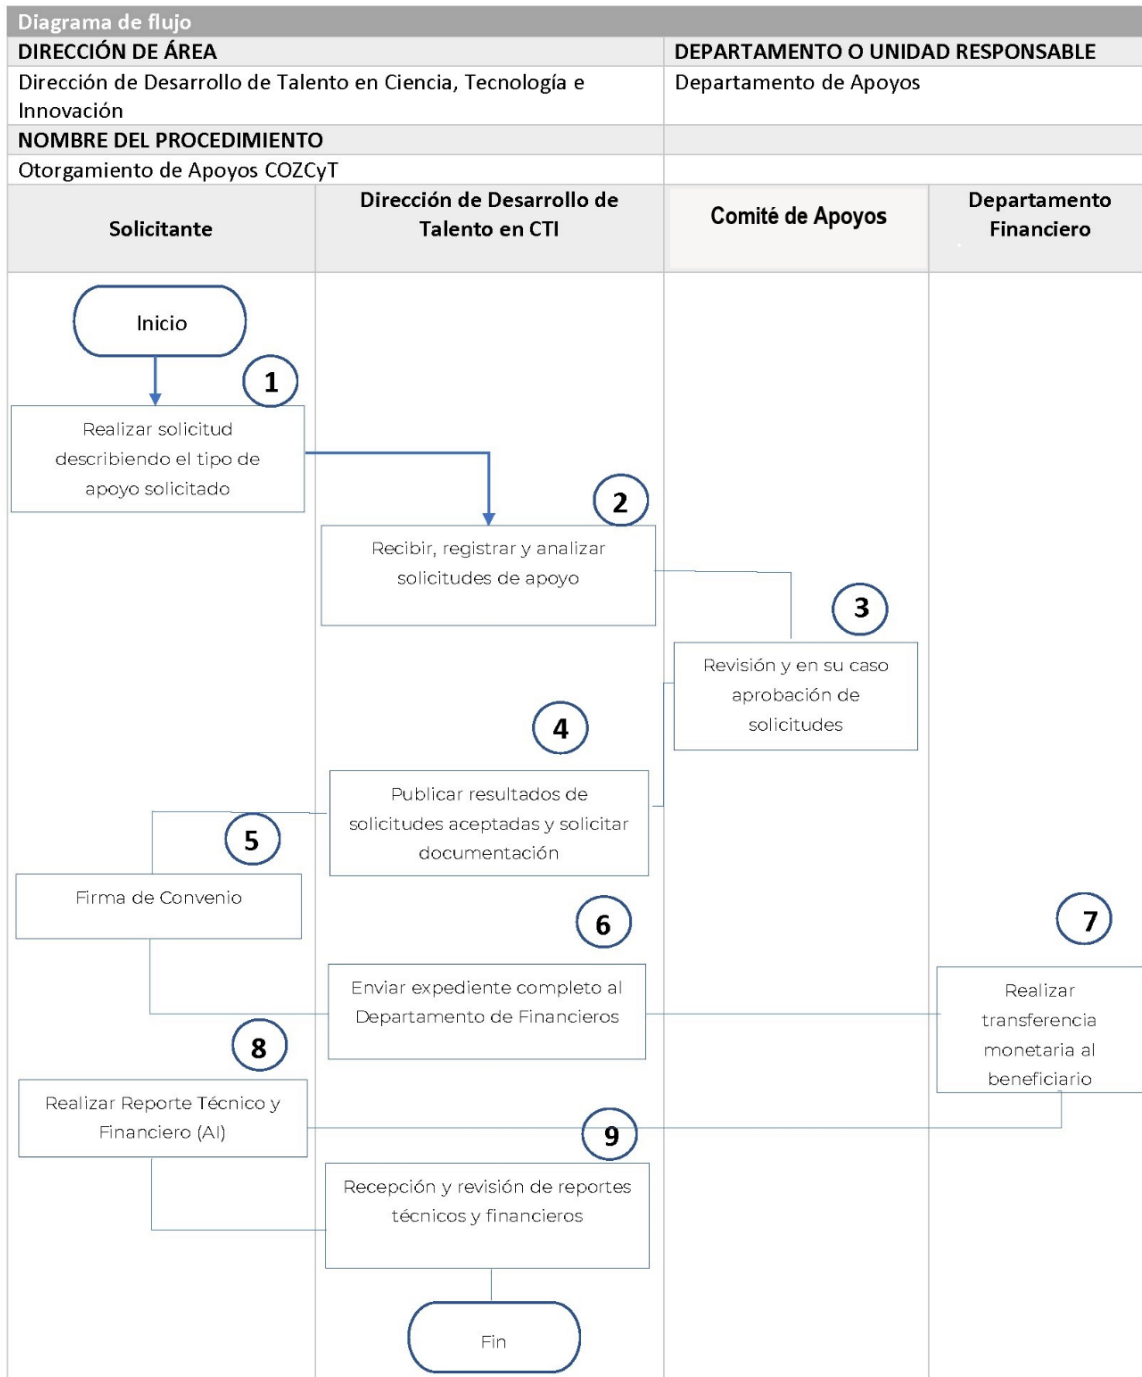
Diagrama de flujo

| DIRECCIÓN DE ÁREA | DEPARTAMENTO O UNIDAD RESPONSABLE |
|---|---|
| Dirección de Desarrollo de Talento en Ciencia, Tecnología e Innovación | Departamento de Apoyos |
| NOMBRE DEL PROCEDIMIENTO | |
| Otorgamiento de Apoyos COZCyT | |

| Solicitante | Dirección de Desarrollo de Talento en CTI | Comité de Apoyos | Departamento Financiero |
|---|---|---|---|

Inicio

1
Realizar solicitud describiendo el tipo de apoyo solicitado

2
Recibir, registrar y analizar solicitudes de apoyo

3
Revisión y en su caso aprobación de solicitudes

4
Publicar resultados de solicitudes aceptadas y solicitar documentación

5
Firma de Convenio

6
Enviar expediente completo al Departamento de Financieros

7
Realizar transferencia monetaria al beneficiario

8
Realizar Reporte Técnico y Financiero (AI)

9
Recepción y revisión de reportes técnicos y financieros

Fin